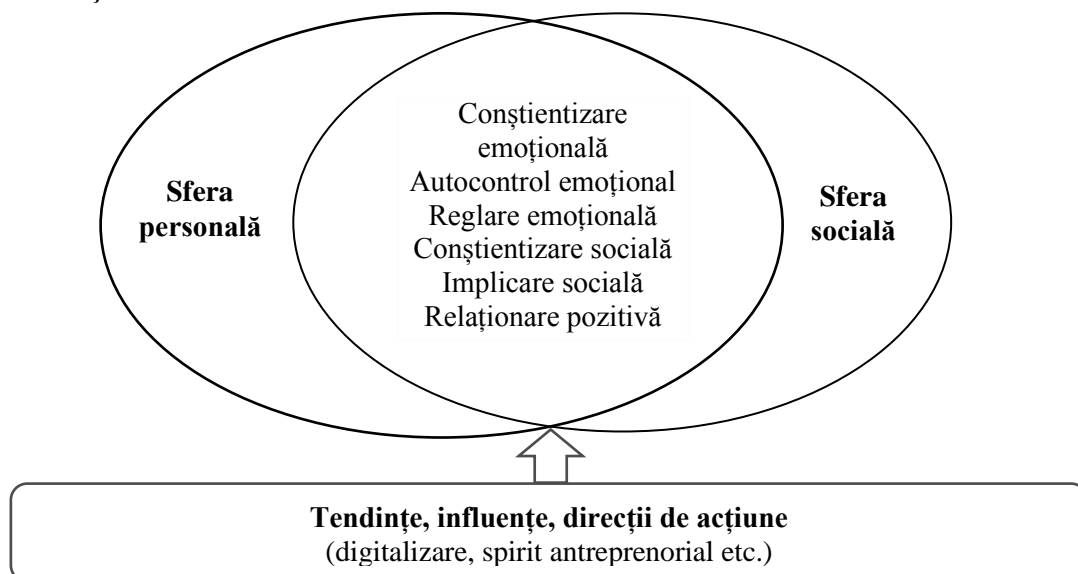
Sfera personală

Conștientizare emoțională
Autocontrol emoțional
Reglare emoțională
Conștientizare socială
Implicare socială
Relaționare pozitivă

Sfera socială

Tendințe, influențe, direcții de acțiune
(digitalizare, spirit antreprenorial etc.)